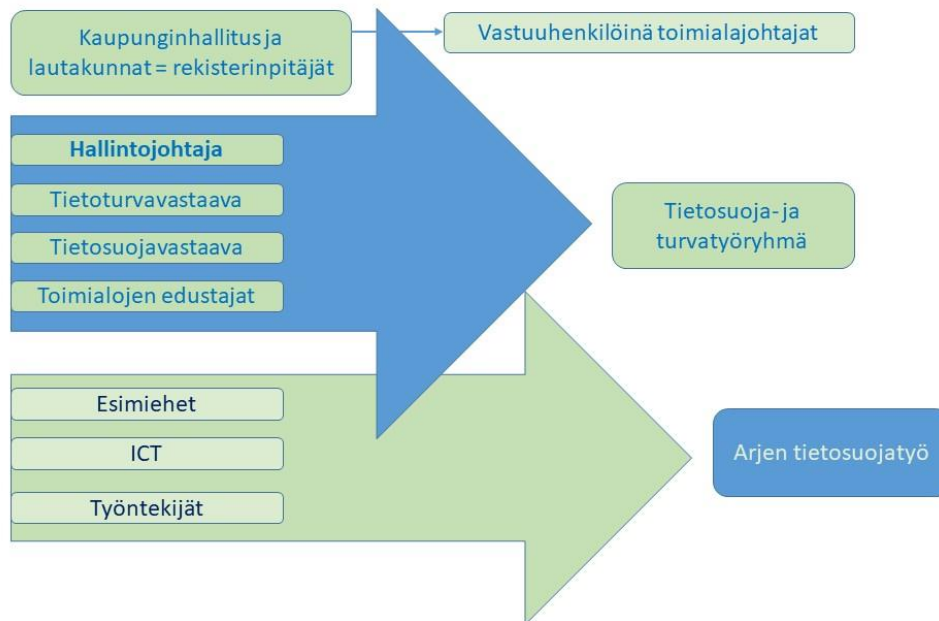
Kaupunginhallitus ja lautakunnat = rekisterinpitäjät

Vastuuhenkilöinä toimialajohtajat

Hallintojohtaja

Tietoturvavastaava

Tietosuojavastaava

Toimialojen edustajat

Tietosuoja- ja turvatyöryhmä

Esimiehet

ICT

Työntekijät

Arjen tietosuojatyö